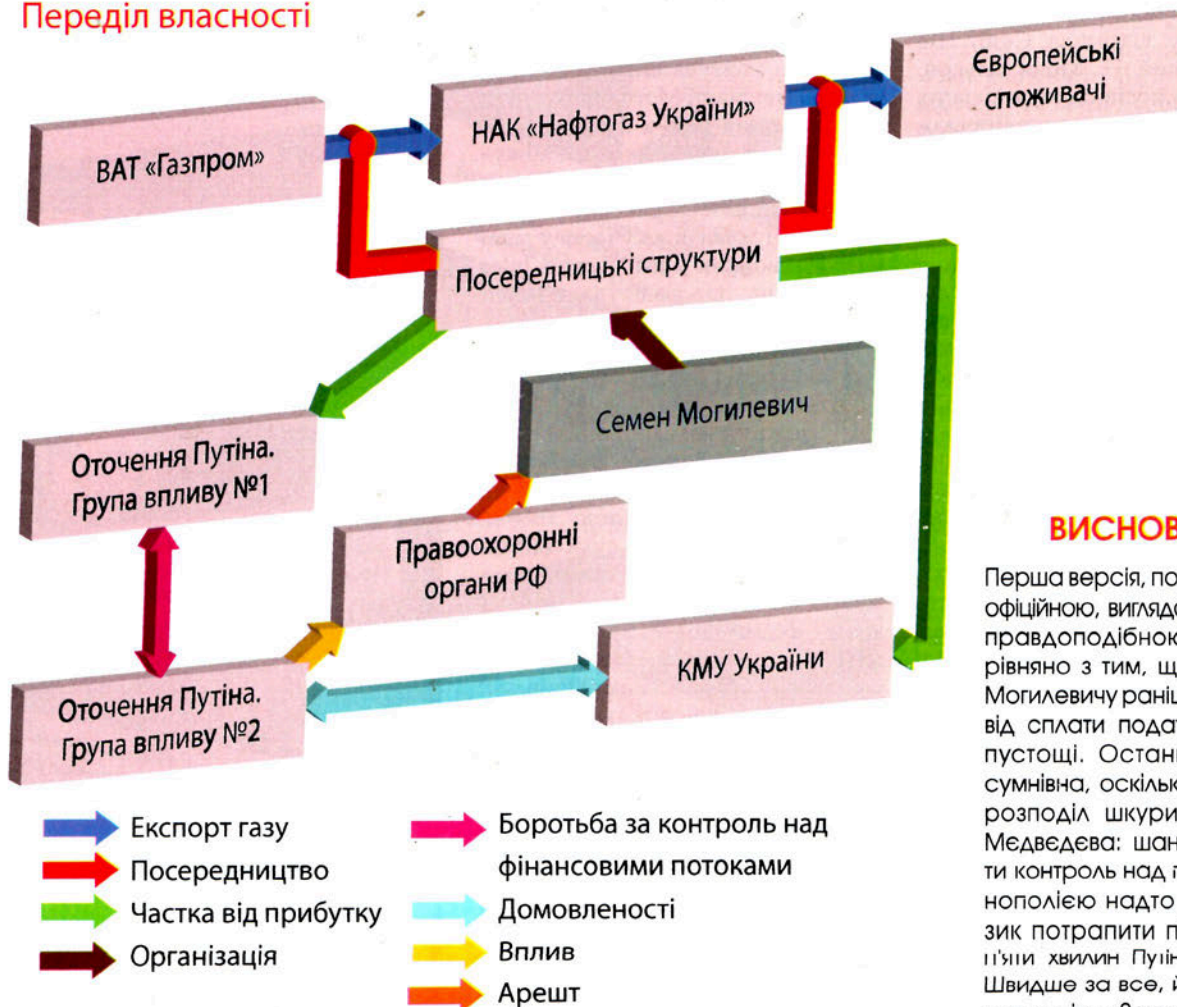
Переділ власності

ВАТ «Газпром»

НАК «Нафтогаз України»

Європейські споживачі

Посередницькі структури

Семен Могилевич

Оточення Путіна. Група впливу №1

Правоохоронні органи РФ

КМУ України

Оточення Путіна. Група впливу №2

Експорт газу
Посередництво
Частка від прибутку
Організація
Боротьба за контроль над фінансовими потоками
Домовленості
Вплив
Арешт

ВИСНОВ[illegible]

Перша версія, по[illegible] офіційною, вигляд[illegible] правдоподібно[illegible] рівняно з тим, щ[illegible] Могилевичу раніц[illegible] від сплати подат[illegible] пустощі. Остан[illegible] сумнівна, оскільк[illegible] розподіл шкури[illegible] Медведєва: шан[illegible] ти контроль над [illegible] нополією надто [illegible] зик потрапити п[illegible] п'яти хвилин Путін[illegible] Швидше за все, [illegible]